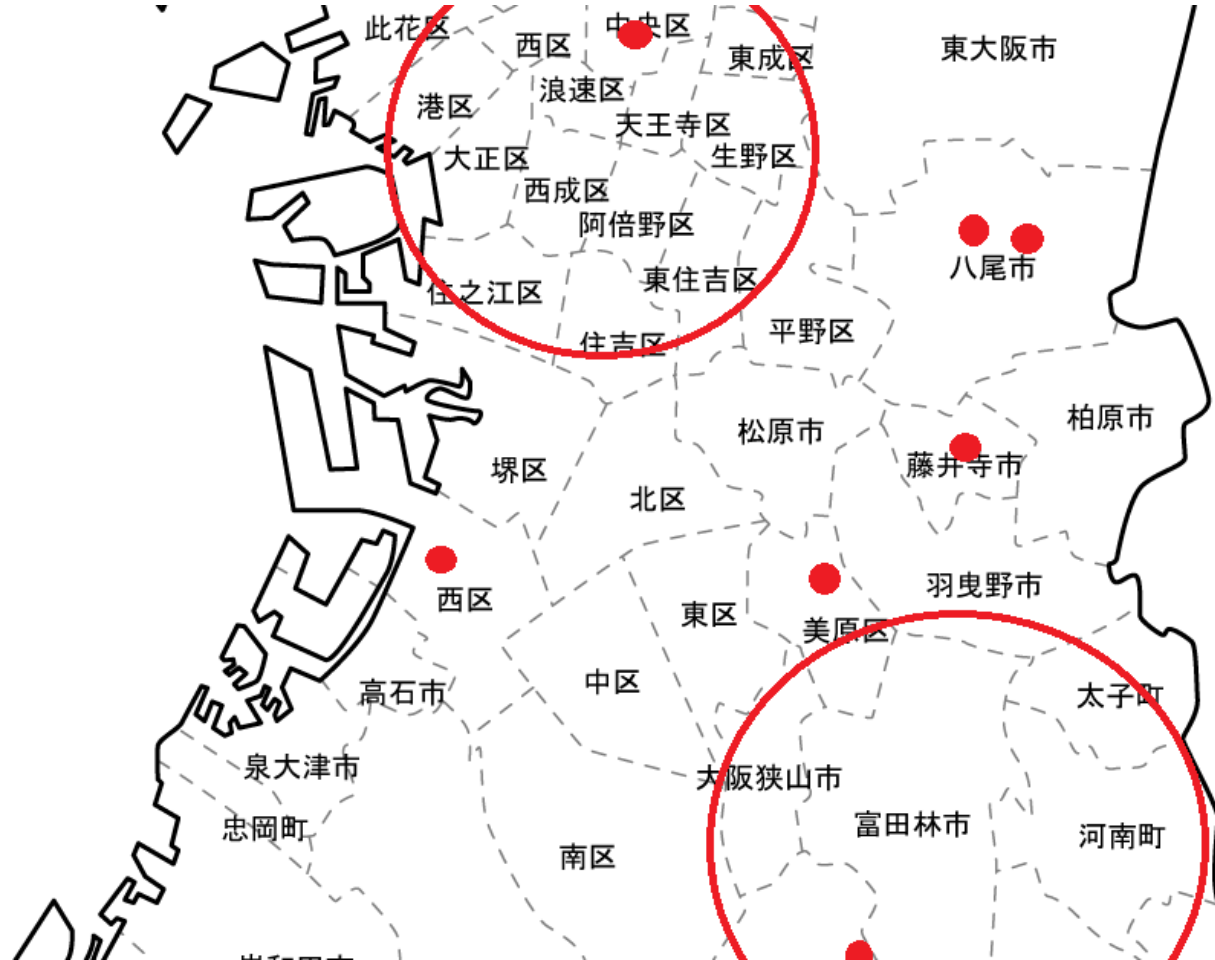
此花区
西区
中央区
東成区
東大阪市
港区
浪速区
天王寺区
大正区
生野区
西成区
阿倍野区
八尾市
住之江区
東住吉区
住吉区
平野区
柏原市
松原市
藤井寺市
堺区
北区
西区
羽曳野市
東区
美原区
高石市
中区
太子町
泉大津市
大阪狭山市
富田林市
忠岡町
河南町
南区
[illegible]